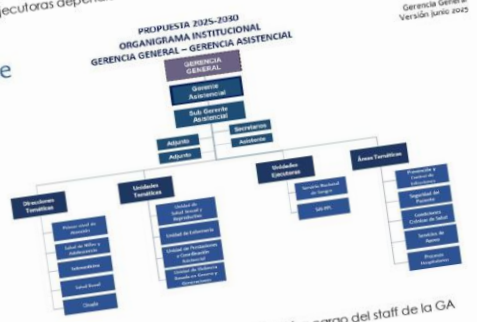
ejecutoras depen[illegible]

Gerencia General
Versión junio 2025

PROPUESTA 2025-2030
ORGANIGRAMA INSTITUCIONAL
GERENCIA GENERAL – GERENCIA ASISTENCIAL

e

GERENCIA GENERAL

Gerencia Asistencial

Sub Gerente Asistencial

Adjunto

Adjunto

Secretarios

Asistente

Direcciones Temáticas

Primer nivel de Atención

Salud de Niños y Adolescencia

Odontología

Salud Rural

Otoño

Unidades Temáticas

Unidad de Salud Sexual y Reproductiva

Unidad de Enfermería

Unidad de Prestaciones y Coordinación Asistencial

Unidad de Violencia Basada en Género y Generaciones

Unidades Ejecutoras

Servicio Nacional de Sangre

SAI PPL

Áreas Temáticas

Prevención y Control de Infecciones

Seguridad del Paciente

Condiciones Crónicas de Salud

Servicios de Apoyo

Procesos Hospitalarios

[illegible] cargo del staff de la GA